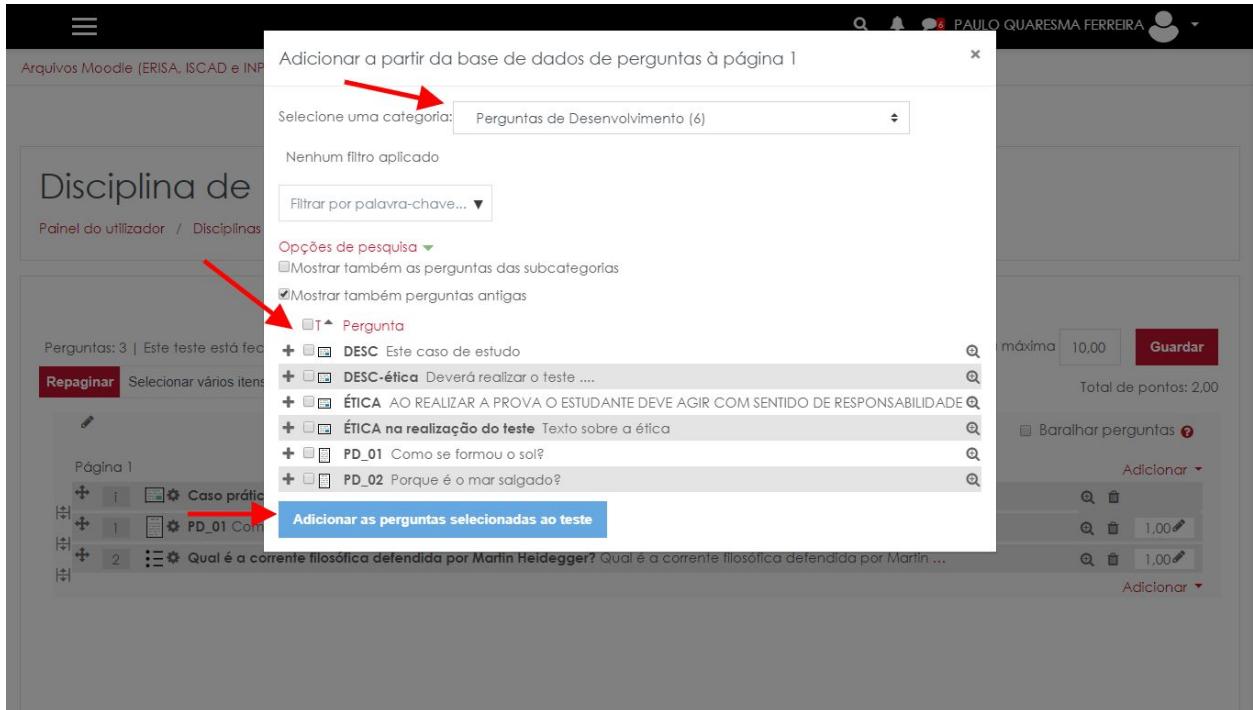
6 PAULO QUARESMA FERREIRA

Arquivos Moodle (ERISA, ISCAD e INP

Disciplina de

Painel do utilizador / Disciplinas

Perguntas: 3 | Este teste está fec

Repaginar Selecionar vários itens

Página 1

i Caso prátic

1 PD_01 Com

2 Qual é a corrente filosófica defendida por Martin Heidegger? Qual é a corrente filosófica defendida por Martin ...

máxima 10,00 Guardar

Total de pontos: 2,00

Baralhar perguntas

Adicionar

1,00

1,00

Adicionar

Adicionar a partir da base de dados de perguntas à página 1

×

Selecione uma categoria: Perguntas de Desenvolvimento (6)

Nenhum filtro aplicado

Filtrar por palavra-chave... ▼

Opções de pesquisa

Mostrar também as perguntas das subcategorias

Mostrar também perguntas antigas

T Pergunta

DESC Este caso de estudo

DESC-ética Deverá realizar o teste ....

ÉTICA AO REALIZAR A PROVA O ESTUDANTE DEVE AGIR COM SENTIDO DE RESPONSABILIDADE

ÉTICA na realização do teste Texto sobre a ética

PD_01 Como se formou o sol?

PD_02 Porque é o mar salgado?

Adicionar as perguntas selecionadas ao teste